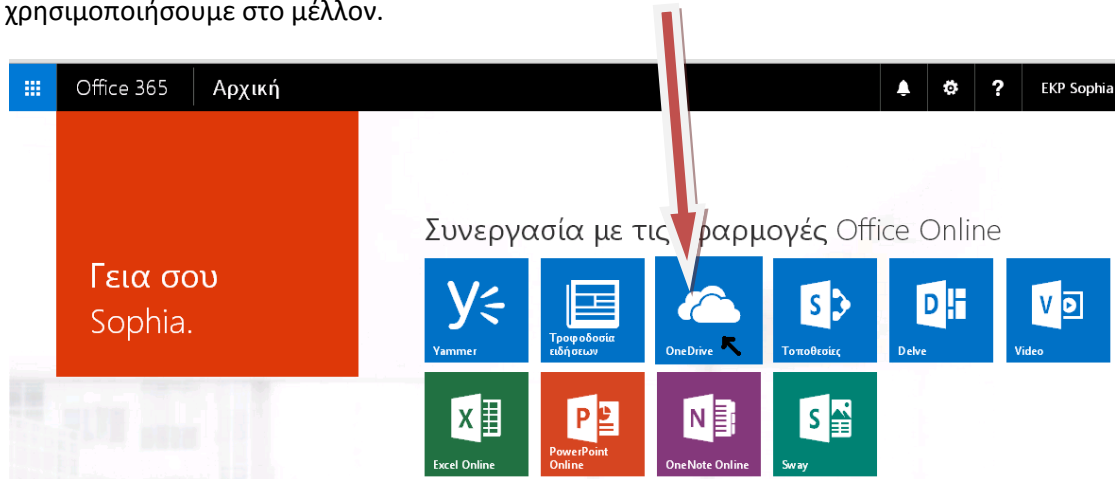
χρησιμοποιήσουμε στο μέλλον.

Office 365 Αρχική

? EKP Sophia

Γεια σου Sophia.

Συνεργασία με τις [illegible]ρμογές Office Online

Yammer

Τροφοδοσία ειδήσεων

OneDrive

Τοποθεσίες

Delve

Video

Excel Online

PowerPoint Online

OneNote Online

Sway